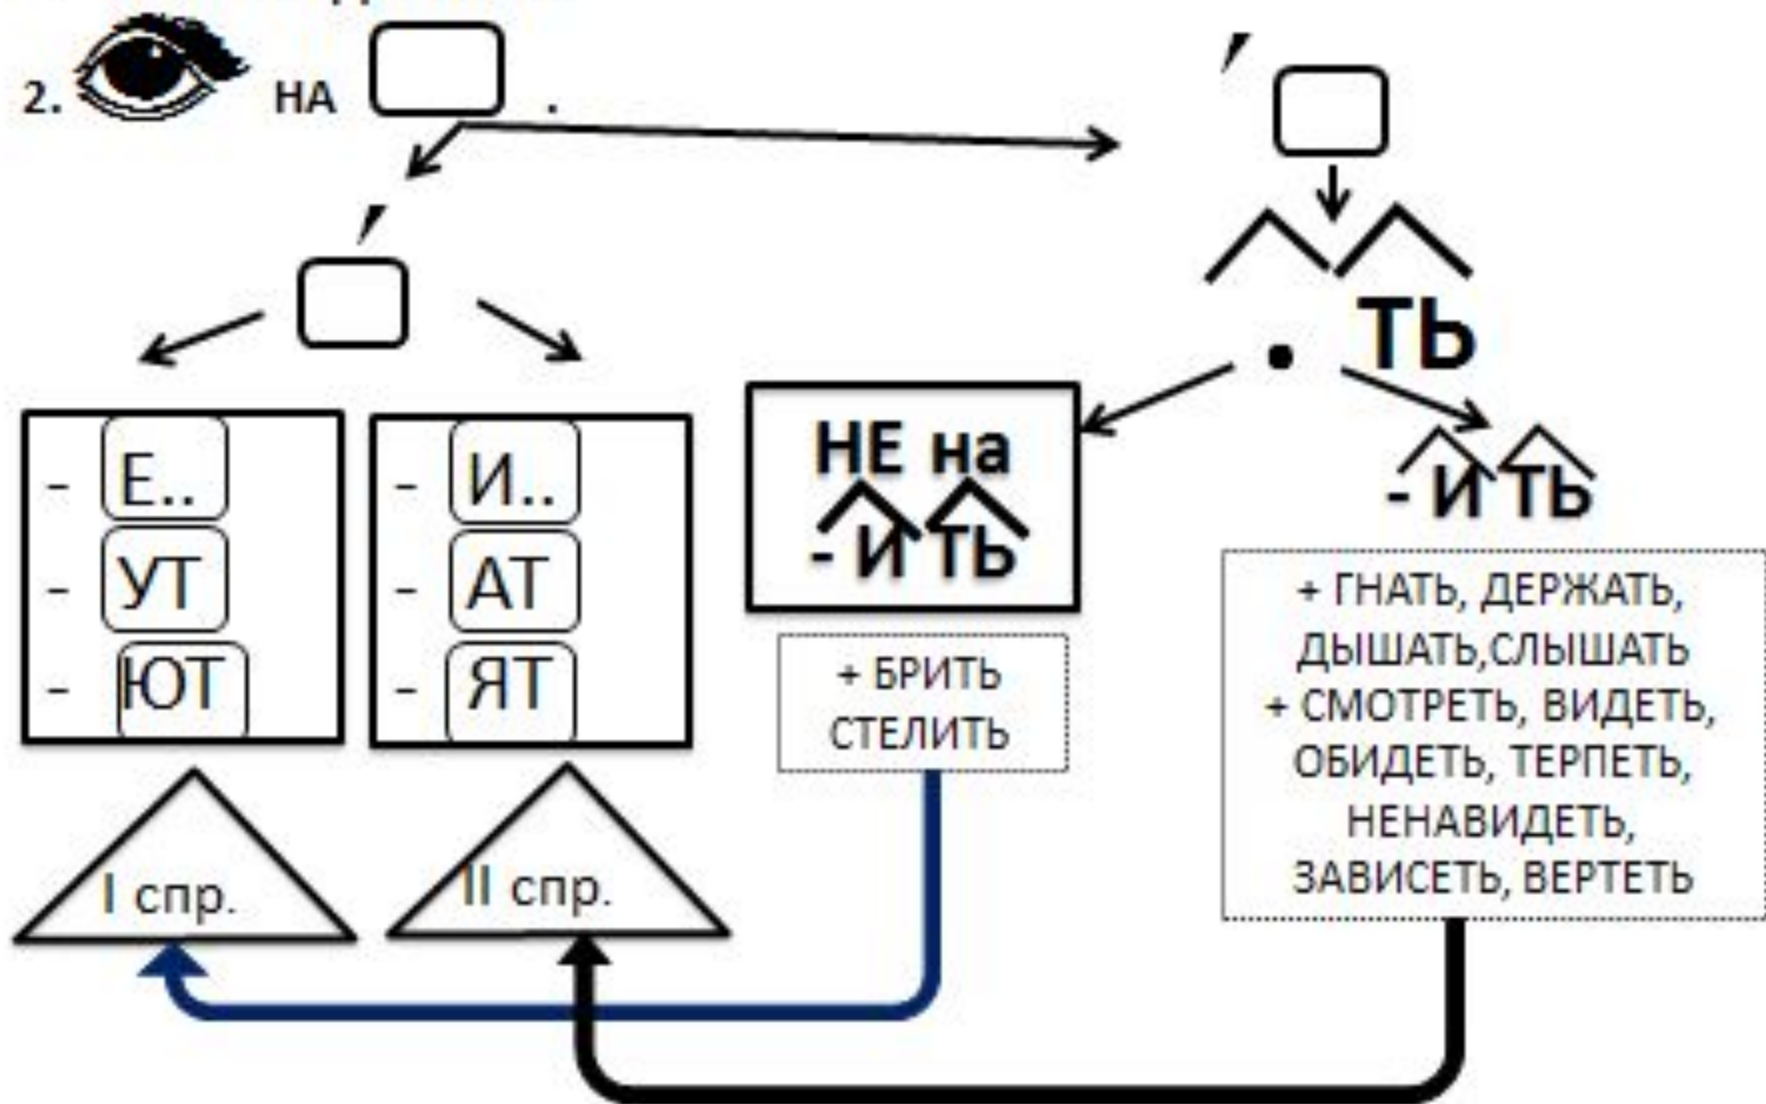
2. НА .

ТЬ

- Е..
- УТ
- ЮТ

- И..
- АТ
- ЯТ

НЕ на
- И ТЬ

- И ТЬ

+ БРИТЬ
СТЕЛИТЬ

+ ГНАТЬ, ДЕРЖАТЬ, ДЫШАТЬ,СЛЫШАТЬ
+ СМОТРЕТЬ, ВИДЕТЬ, ОБИДЕТЬ, ТЕРПЕТЬ, НЕНАВИДЕТЬ, ЗАВИСЕТЬ, ВЕРТЕТЬ

I спр.

II спр.